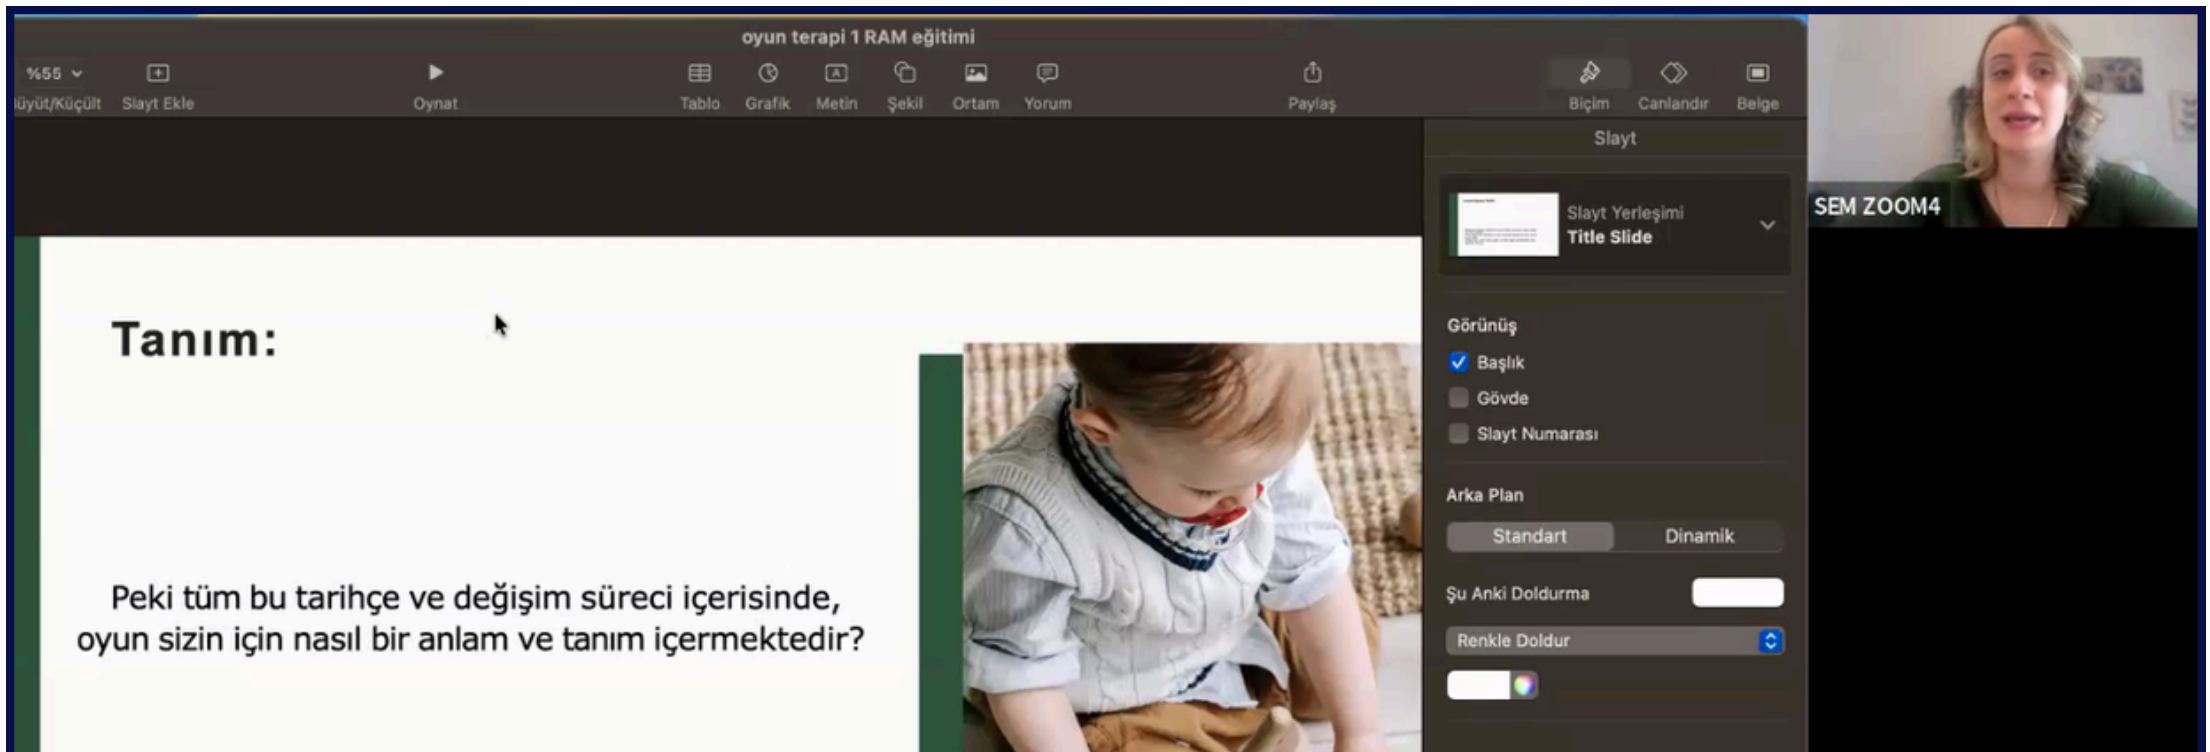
oyun terapi 1 RAM eğitimi

%55
üyüt/Küçült
Slayt Ekle
Oynat
Tablo
Grafik
Metin
Şekil
Ortam
Yorum
Paylaş
Biçim
Canlandır
Belge

Slayt

Slayt Yerleşimi
Title Slide

Görünüş
Başlık
Gövde
Slayt Numarası

Arka Plan
Standart
Dinamik

Şu Anki Doldurma
Renkle Doldur

Tanım:

Peki tüm bu tarihçe ve değişim süreci içerisinde, oyun sizin için nasıl bir anlam ve tanım içermektedir?

SEM ZOOM4